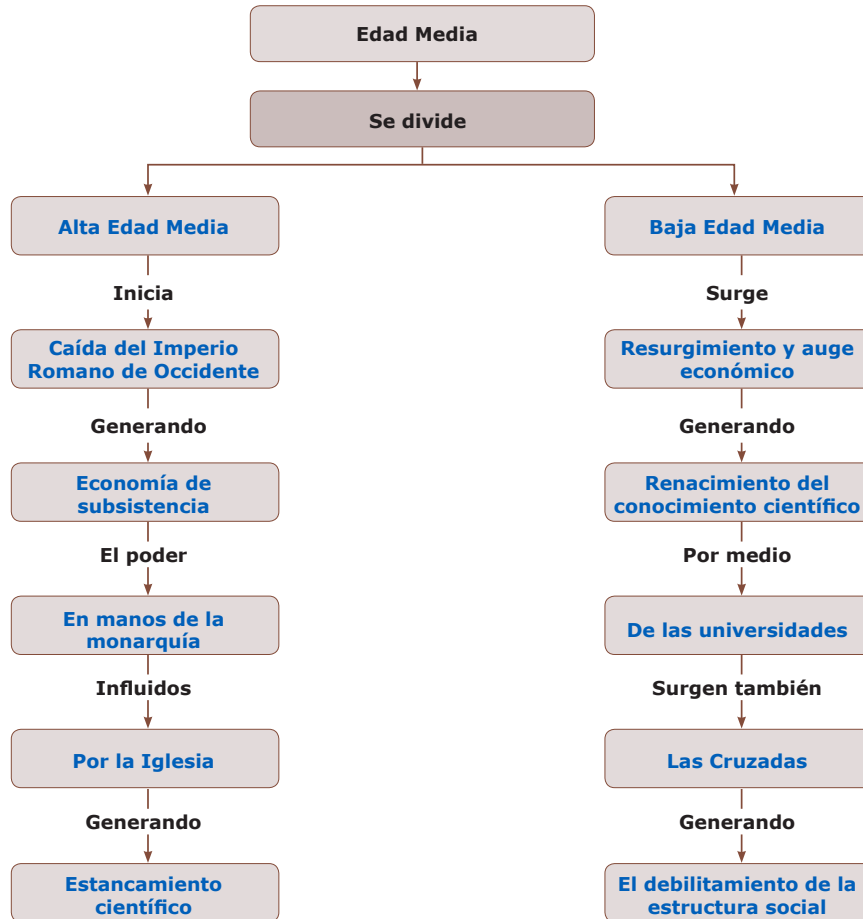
Edad Media

Se divide

Alta Edad Media

Inicia

Caída del Imperio Romano de Occidente

Generando

Economía de subsistencia

El poder

En manos de la monarquía

Influidos

Por la Iglesia

Generando

Estancamiento científico

Baja Edad Media

Surge

Resurgimiento y auge económico

Generando

Renacimiento del conocimiento científico

Por medio

De las universidades

Surgen también

Las Cruzadas

Generando

El debilitamiento de la estructura social